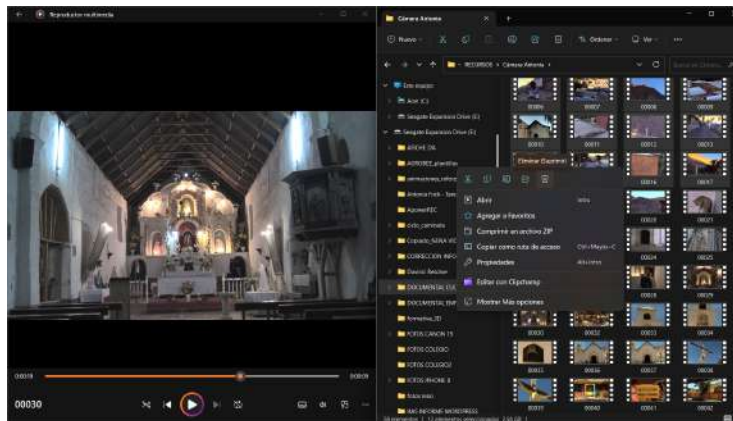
Reproductor multimedia

00:00:19
00:00:20

00030

Cámara Antonia

Nuevo

Ordenar
Ver

RECURSOS > Cámara Antonia >

Este equipo
Acer (C:)
Seagate Expansion Drive (D:)
Seagate Expansion Drive (E:)
ARCHIE DIL
AGROSES_plantillas
animaciones_videos
Antonia Irabi - Spec
ApuntesFEC
ciclo_caminata
Copiado_NENA VIDEOS
CORRECCION_INFO
Daniel_Beluhan
DOCUMENTAL CUL
DOCUMENTAL ENF
formativa_3D
FOTOS CANON T5
FOTOS COLEGIO
FOTOS COLEGIO2
FOTOS IPHONE 8
fotos visto
IMG INFORME WORDPRESS

00006
00007
00008
00009
00010
00011
00012
00013
00014
00015
00016
00017
00019
00020
00021
00023
00024
00025
00027
00028
00029
00030
00031
00032
00033
00034
00035
00036
00037
00038
00039
00040
00041
00042

Eliminar (Suprimir)

Abrir
Agregar a Favoritos
Comprimir en archivo ZIP
Copiar como ruta de acceso
Ctrl+Mayús+C
Propiedades
Alt+Entrar
Editar con Clipchamp
Mostrar más opciones

58 elementos 1 13 elementos seleccionados 2,58 GB